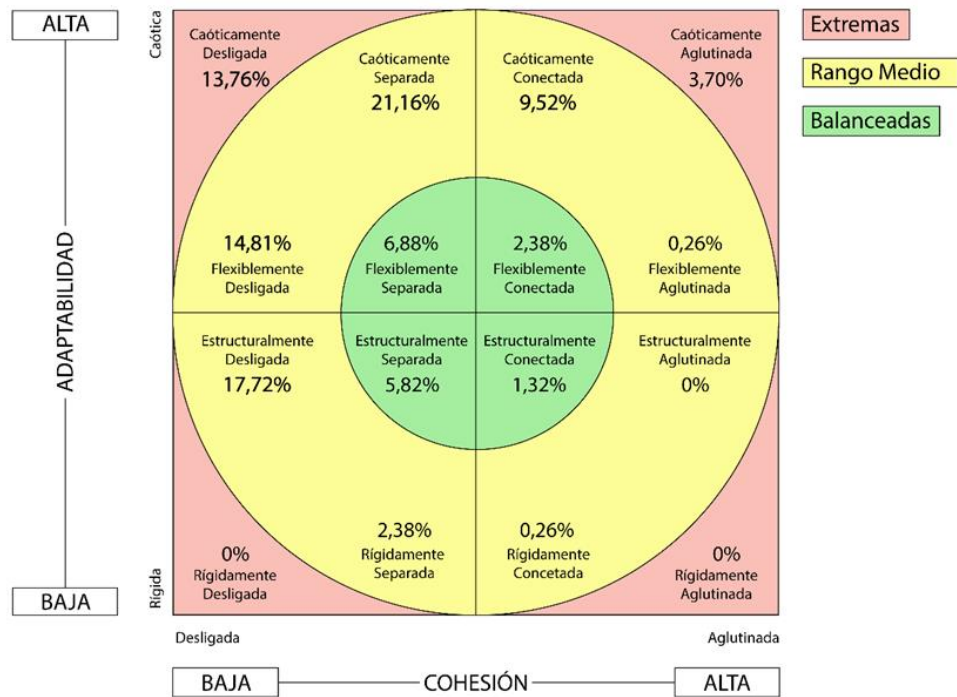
ALTA

ADAPTABILIDAD

BAJA

Caótica

Rígida

Caóticamente Desligada 13,76%

Caóticamente Separada 21,16%

Caóticamente Conectada 9,52%

Caóticamente Aglutinada 3,70%

Extremas

Rango Medio

Balanceadas

14,81% Flexiblemente Desligada

6,88% Flexiblemente Separada

2,38% Flexiblemente Conectada

0,26% Flexiblemente Aglutinada

Estructuralmente Desligada 17,72%

Estructuralmente Separada 5,82%

Estructuralmente Conectada 1,32%

Estructuralmente Aglutinada 0%

0% Rígidamente Desligada

2,38% Rígidamente Separada

0,26% Rígidamente Concetada

0% Rígidamente Aglutinada

Desligada

Aglutinada

BAJA

COHESIÓN

ALTA